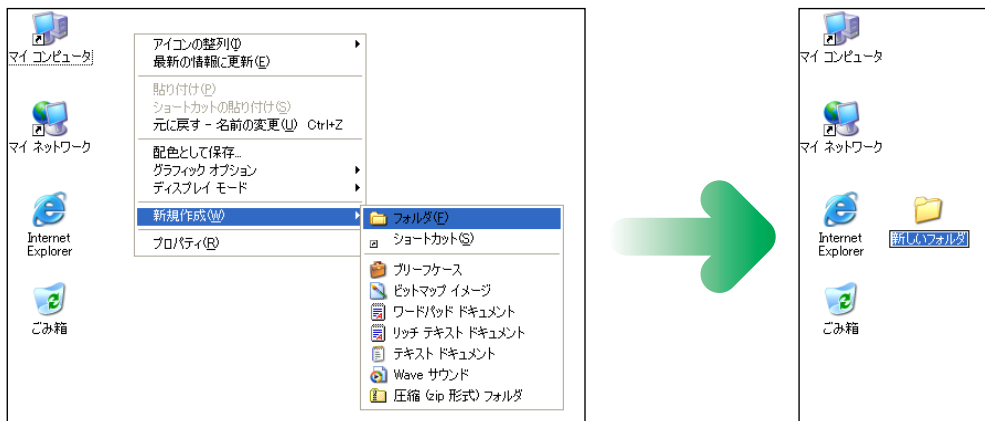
マイ コンピュータ

マイ ネットワーク

Internet Explorer

ごみ箱

アイコンの整列(I)
最新の情報に更新(E)

貼り付け(P)
ショートカットの貼り付け(S)
元に戻す - 名前の変更(U) Ctrl+Z

配色として保存...
グラフィック オプション
ディスプレイ モード

新規作成(W)

プロパティ(R)

フォルダ(F)
ショートカット(S)

ブリーフケース
ビットマップ イメージ
ワードパッド ドキュメント
リッチ テキスト ドキュメント
テキスト ドキュメント
Wave サウンド
圧縮 (zip 形式) フォルダ

マイ コンピュータ

マイ ネットワーク

Internet Explorer

新しいフォルダ

ごみ箱